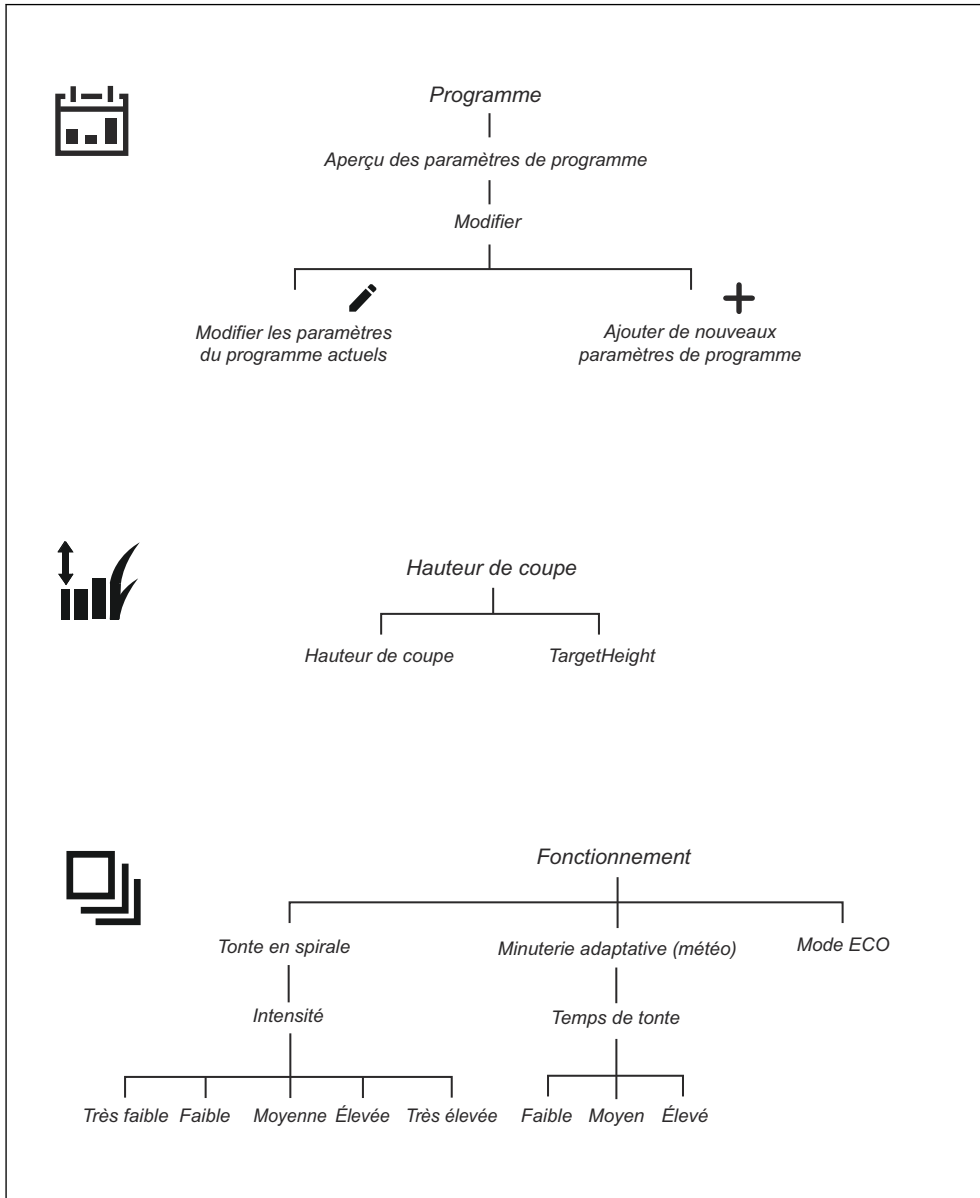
Programme

Aperçu des paramètres de programme

Modifier

Modifier les paramètres du programme actuels

Ajouter de nouveaux paramètres de programme

Hauteur de coupe

Hauteur de coupe

TargetHeight

Fonctionnement

Tonte en spirale

Minuterie adaptative (météo)

Mode ECO

Intensité

Temps de tonte

Très faible

Faible

Moyenne

Élevée

Très élevée

Faible

Moyen

Élevé